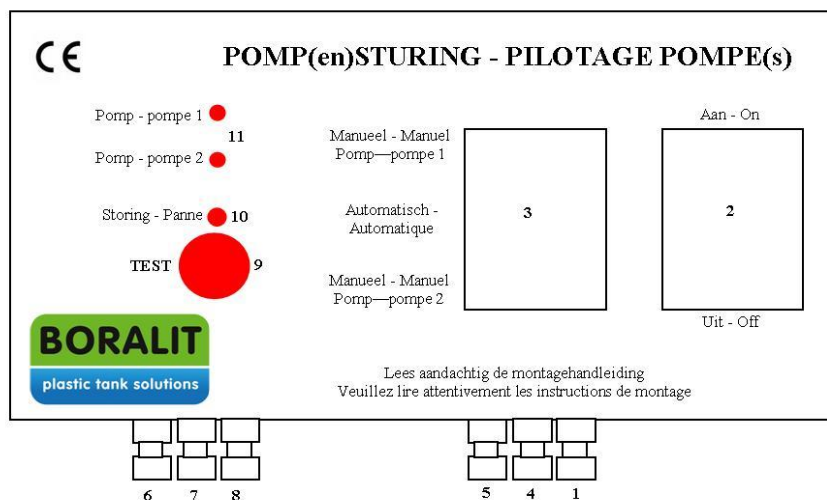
CE

POMP(en)STURING - PILOTAGE POMPE(s)

Pomp - pompe 1
11
Pomp - pompe 2

Storing - Panne 10

TEST 9

Manueel - Manuel
Pomp—pompe 1

Automatisch - Automatique

Manueel - Manuel
Pomp—pompe 2

3

Aan - On

2

Uit - Off

BORALIT
plastic tank solutions

Lees aandachtig de montagehandleiding
Veuillez lire attentivement les instructions de montage

6 7 8

5 4 1